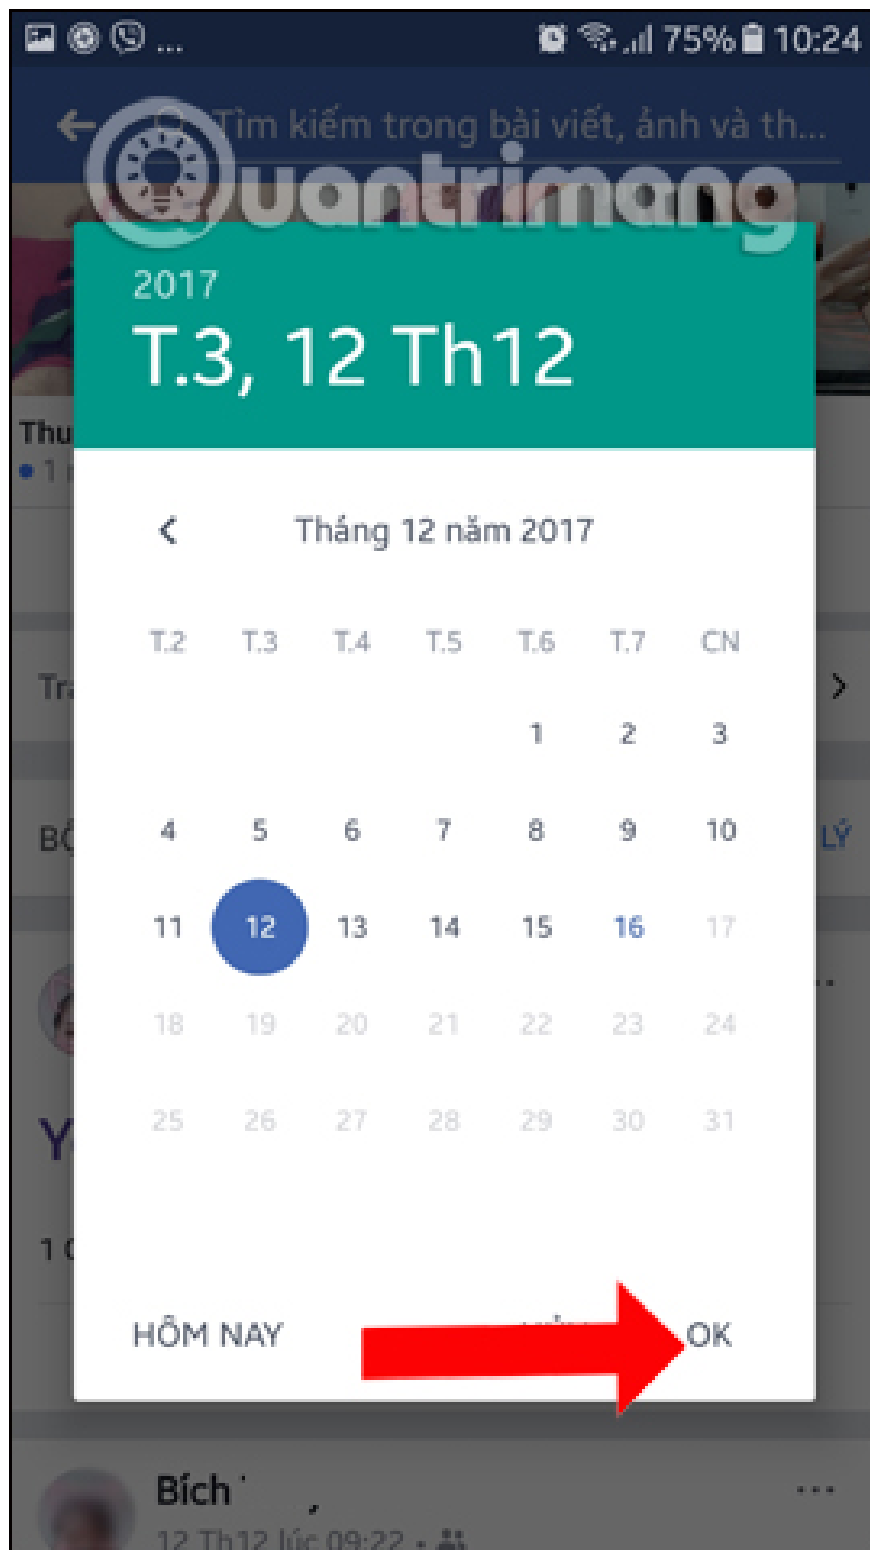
75% 10:24

Tìm kiếm trong bài viết, ảnh và th...

Quantrimang

2017
T.3, 12 Th12

Thu
• 1

Tháng 12 năm 2017

| T.2 | T.3 | T.4 | T.5 | T.6 | T.7 | CN |
|---|---|---|---|---|---|---|
| | | | | 1 | 2 | 3 |
| 4 | 5 | 6 | 7 | 8 | 9 | 10 |
| 11 | 12 | 13 | 14 | 15 | 16 | 17 |
| 18 | 19 | 20 | 21 | 22 | 23 | 24 |
| 25 | 26 | 27 | 28 | 29 | 30 | 31 |

Tr
BỘ
LÝ
Y
1 (

HÔM NAY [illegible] OK

Bích
12 Th12 lúc 09:22 •